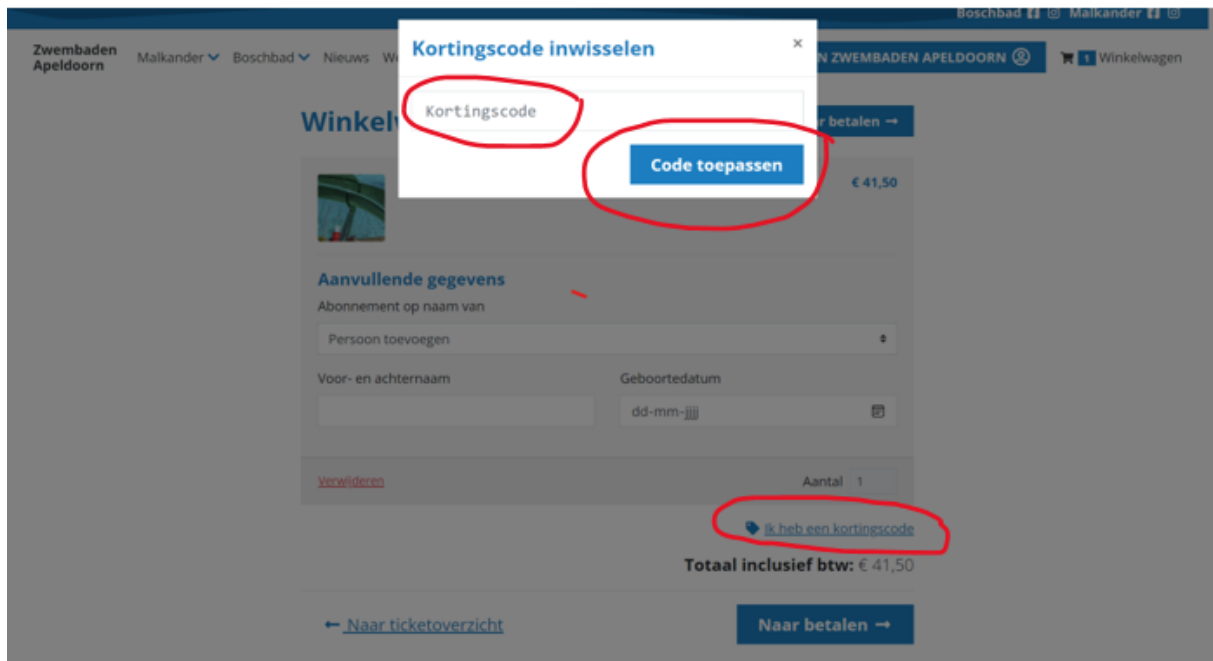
Boschbad Malkander

Zwembaden Apeldoorn

Malkander Boschbad Nieuws W

N ZWEMBADEN APELDOORN

1 Winkelwagen

Winkelw

r betalen →

Kortingscode inwisselen

×

Kortingscode

Code toepassen

€ 41,50

Aanvullende gegevens

Abonnement op naam van

Persoon toevoegen

Voor- en achternaam

Geboortedatum

dd-mm-jjjj

Verwijderen

Aantal 1

Ik heb een kortingscode

Totaal inclusief btw: € 41,50

← Naar ticketoverzicht

Naar betalen →